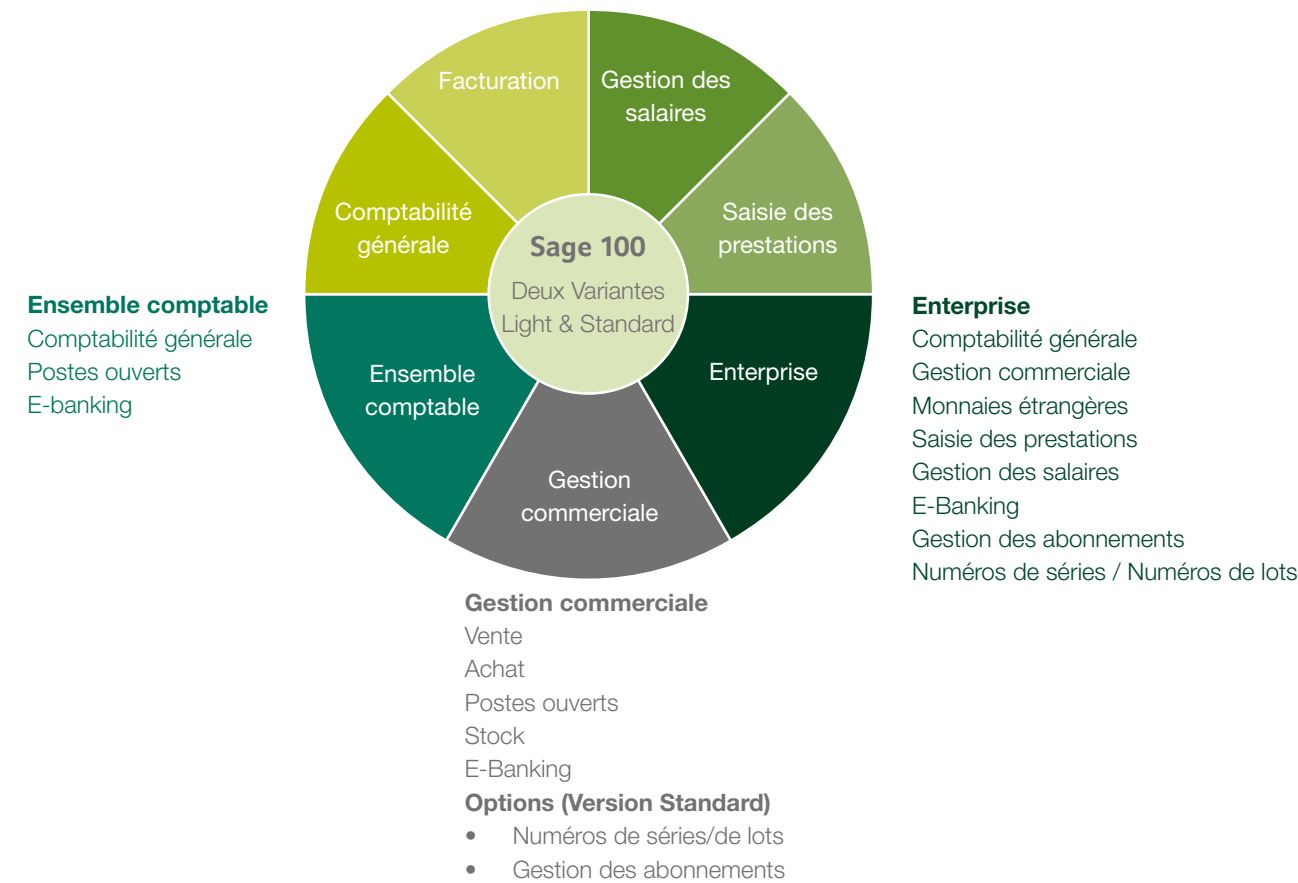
Facturation

Gestion des salaires

Comptabilité générale

Saisie des prestations

Sage 100

Deux Variantes Light & Standard

Ensemble comptable

Enterprise

Gestion commerciale

**Ensemble comptable**
Comptabilité générale
Postes ouverts
E-banking

**Enterprise**
Comptabilité générale
Gestion commerciale
Monnaies étrangères
Saisie des prestations
Gestion des salaires
E-Banking
Gestion des abonnements
Numéros de séries / Numéros de lots

**Gestion commerciale**
Vente
Achat
Postes ouverts
Stock
E-Banking
**Options (Version Standard)**
• Numéros de séries/de lots
• Gestion des abonnements